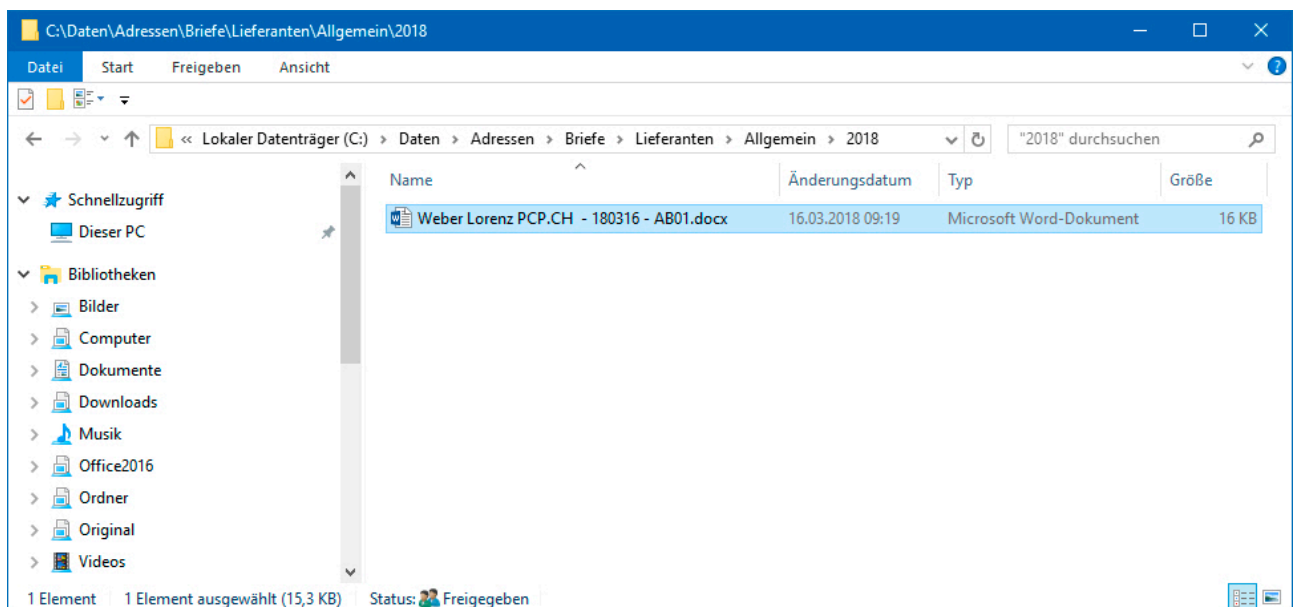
C:\Daten\Adressen\Briefe\Lieferanten\Allgemein\2018

Datei Start Freigeben Ansicht

« Lokaler Datenträger (C:) › Daten › Adressen › Briefe › Lieferanten › Allgemein › 2018

"2018" durchsuchen

Schnellzugriff
Dieser PC
Bibliotheken
Bilder
Computer
Dokumente
Downloads
Musik
Office2016
Ordner
Original
Videos

| Name | Änderungsdatum | Typ | Größe |
|---|---|---|---|
| Weber Lorenz PCP.CH - 180316 - AB01.docx | 16.03.2018 09:19 | Microsoft Word-Dokument | 16 KB |

1 Element 1 Element ausgewählt (15,3 KB) Status: Freigegeben